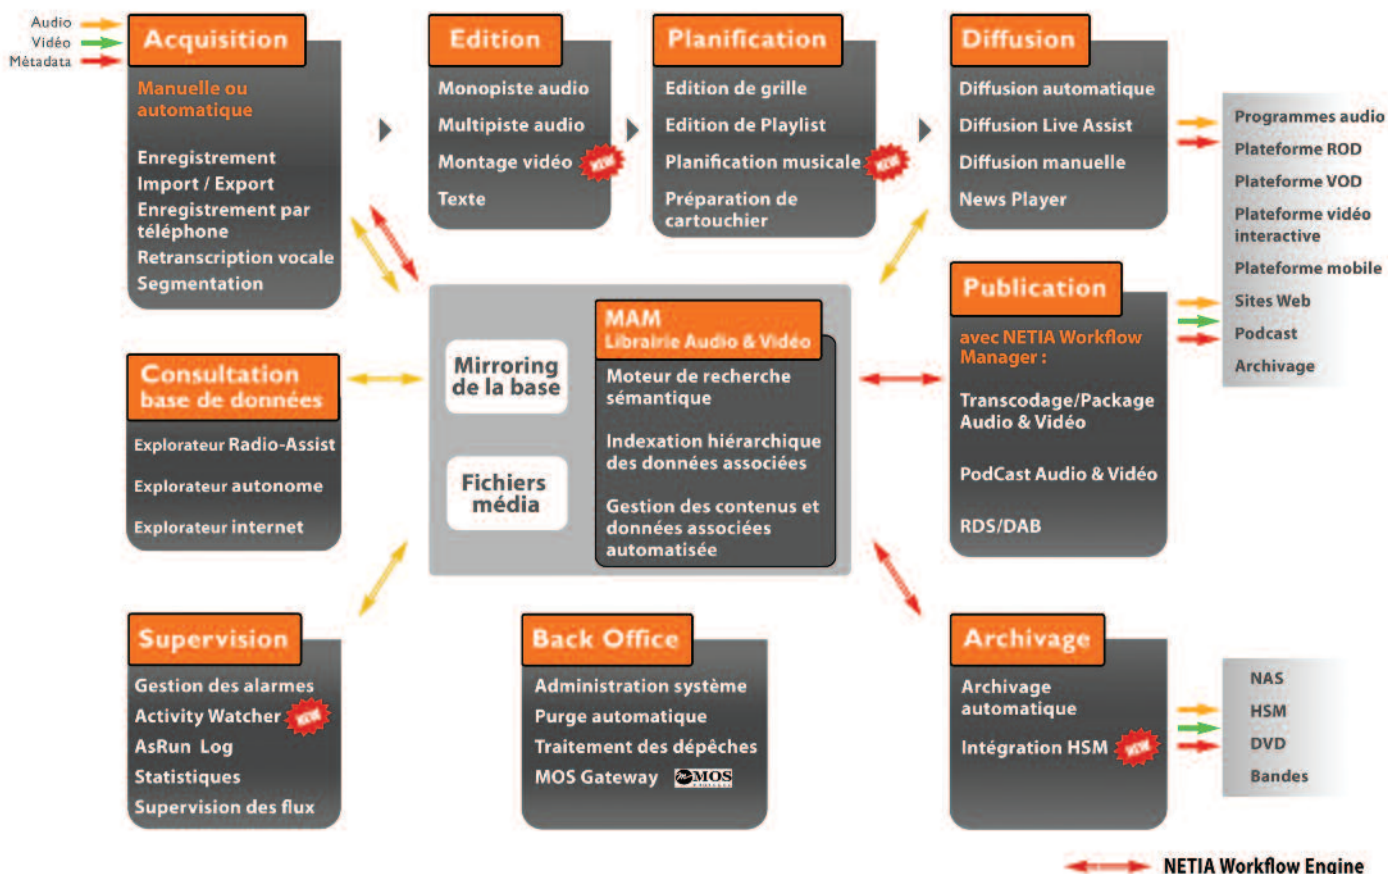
Audio
Vidéo
Métadata

Acquisition
Manuelle ou automatique
Enregistrement
Import / Export
Enregistrement par téléphone
Retranscription vocale
Segmentation

Edition
Monopiste audio
Multipiste audio
Montage vidéo NEW
Texte

Planification
Edition de grille
Edition de Playlist
Planification musicale NEW
Préparation de cartouchier

Diffusion
Diffusion automatique
Diffusion Live Assist
Diffusion manuelle
News Player

Programmes audio
Plateforme ROD
Plateforme VOD
Plateforme vidéo interactive
Plateforme mobile
Sites Web
Podcast
Archivage

Consultation base de données
Explorateur Radio-Assist
Explorateur autonome
Explorateur internet

Mirroring de la base
Fichiers média

MAM
Librairie Audio & Vidéo
Moteur de recherche sémantique
Indexation hiérarchique des données associées
Gestion des contenus et données associées automatisée

Publication
avec NETIA Workflow Manager :
Transcodage/Package Audio & Vidéo
PodCast Audio & Vidéo
RDS/DAB

Supervision
Gestion des alarmes
Activity Watcher NEW
AsRun Log
Statistiques
Supervision des flux

Back Office
Administration système
Purge automatique
Traitement des dépêches
MOS Gateway MOS

Archivage
Archivage automatique
Intégration HSM NEW

NAS
HSM
DVD
Bandes

NETIA Workflow Engine